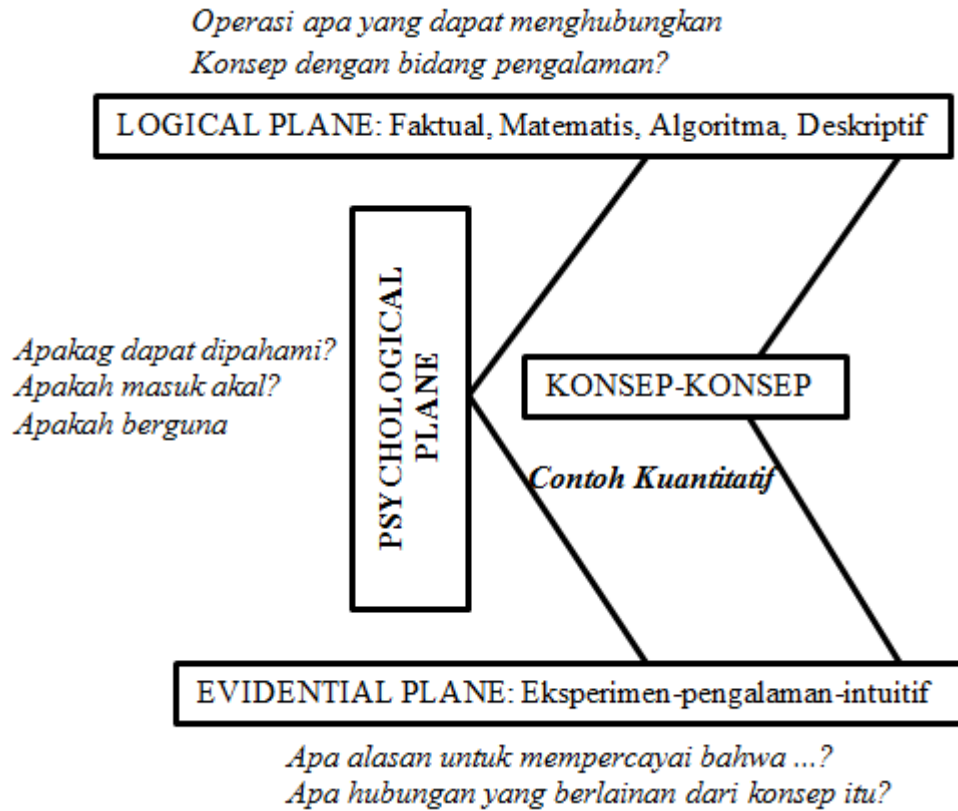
Operasi apa yang dapat menghubungkan
Konsep dengan bidang pengalaman?

LOGICAL PLANE: Faktual, Matematis, Algoritma, Deskriptif

Apakag dapat dipahami?
Apakah masuk akal?
Apakah berguna

PSYCHOLOGICAL PLANE

KONSEP-KONSEP

Contoh Kuantitatif

EVIDENTIAL PLANE: Eksperimen-pengalaman-intuitif

Apa alasan untuk mempercayai bahwa ...?
Apa hubungan yang berlainan dari konsep itu?